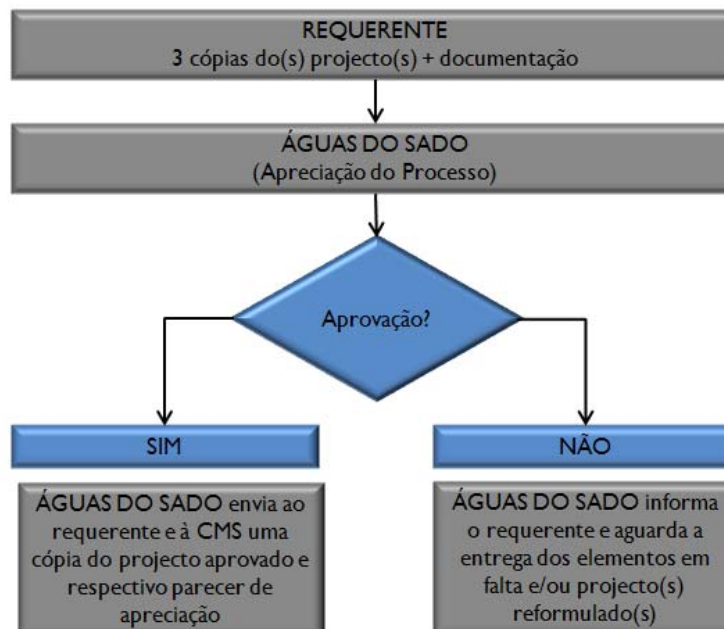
REQUERENTE
3 cópias do(s) projecto(s) + documentação

ÁGUAS DO SADO
(Apreciação do Processo)

Aprovação?

SIM

NÃO

ÁGUAS DO SADO envia ao requerente e à CMS uma cópia do projecto aprovado e respectivo parecer de apreciação

ÁGUAS DO SADO informa o requerente e aguarda a entrega dos elementos em falta e/ou projecto(s) reformulado(s)